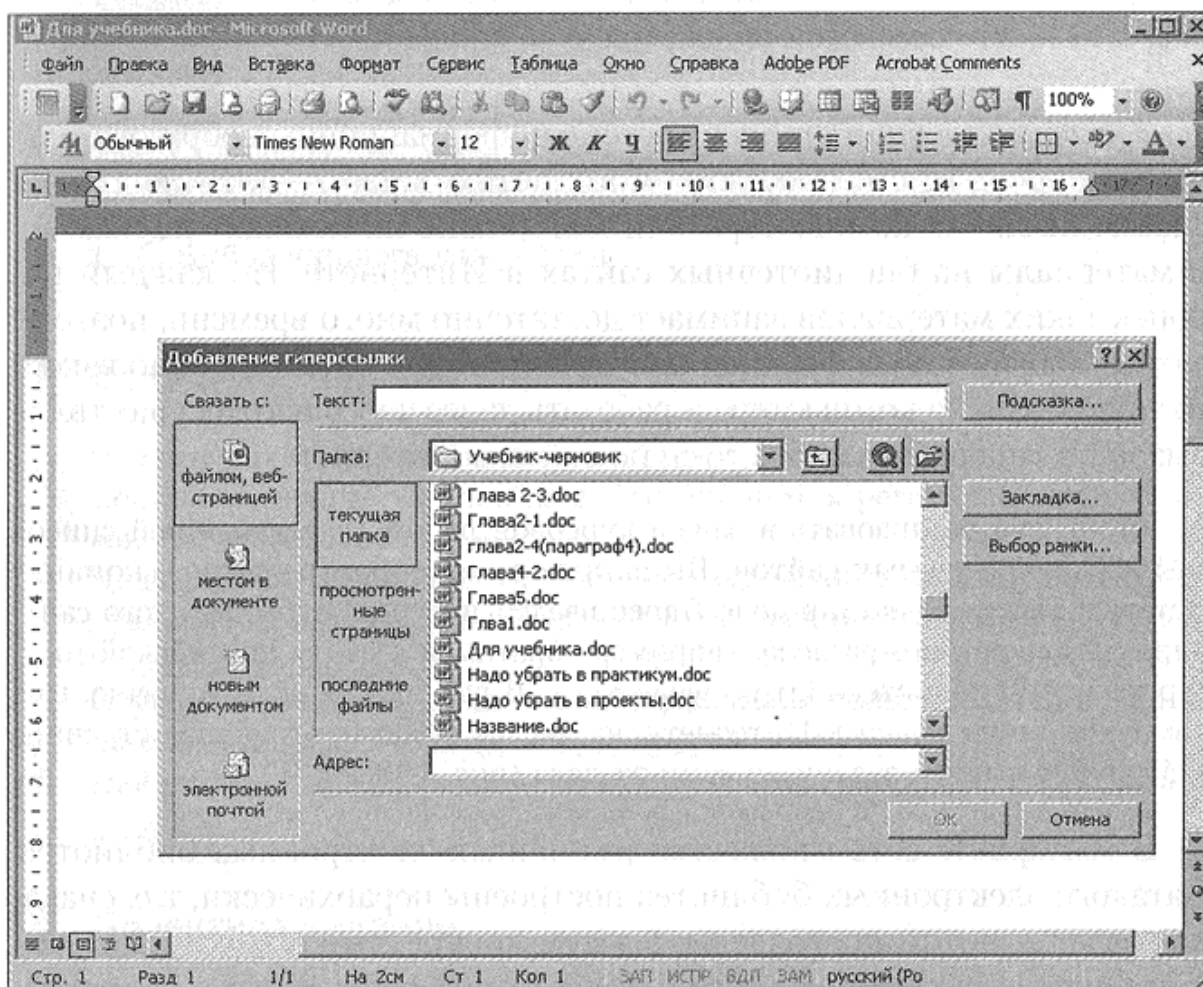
Для учебника.doc - Microsoft Word

Файл Правка Вид Вставка Формат Сервис Таблица Окно Справка Adobe PDF Acrobat Comments

100%

Обычный Times New Roman 12 Ж К Ч

материала на основе системных связей и интернет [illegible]

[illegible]

Добавление гиперссылки

Связать с:

Текст:

Подсказка...

файлом, веб-страницей

Папка: Учебник-черновик

текущая папка

просмотренные страницы

последние файлы

Глава 2-3.doc
Глава2-1.doc
глава2-4(параграф4).doc
Глава4-2.doc
Глава5.doc
Глва1.doc
Для учебника.doc
Надо убрать в практикум.doc
Надо убрать в проекты.doc
Название.doc

Закладка...

Выбор рамки...

местом в документе

новым документом

электронной почтой

Адрес:

ОК

Отмена

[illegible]

Стр. 1 Разд 1 1/1 На 2см Ст 1 Кол 1 ЗАП ИСПР ВДЛ ЗАМ русский (Ро